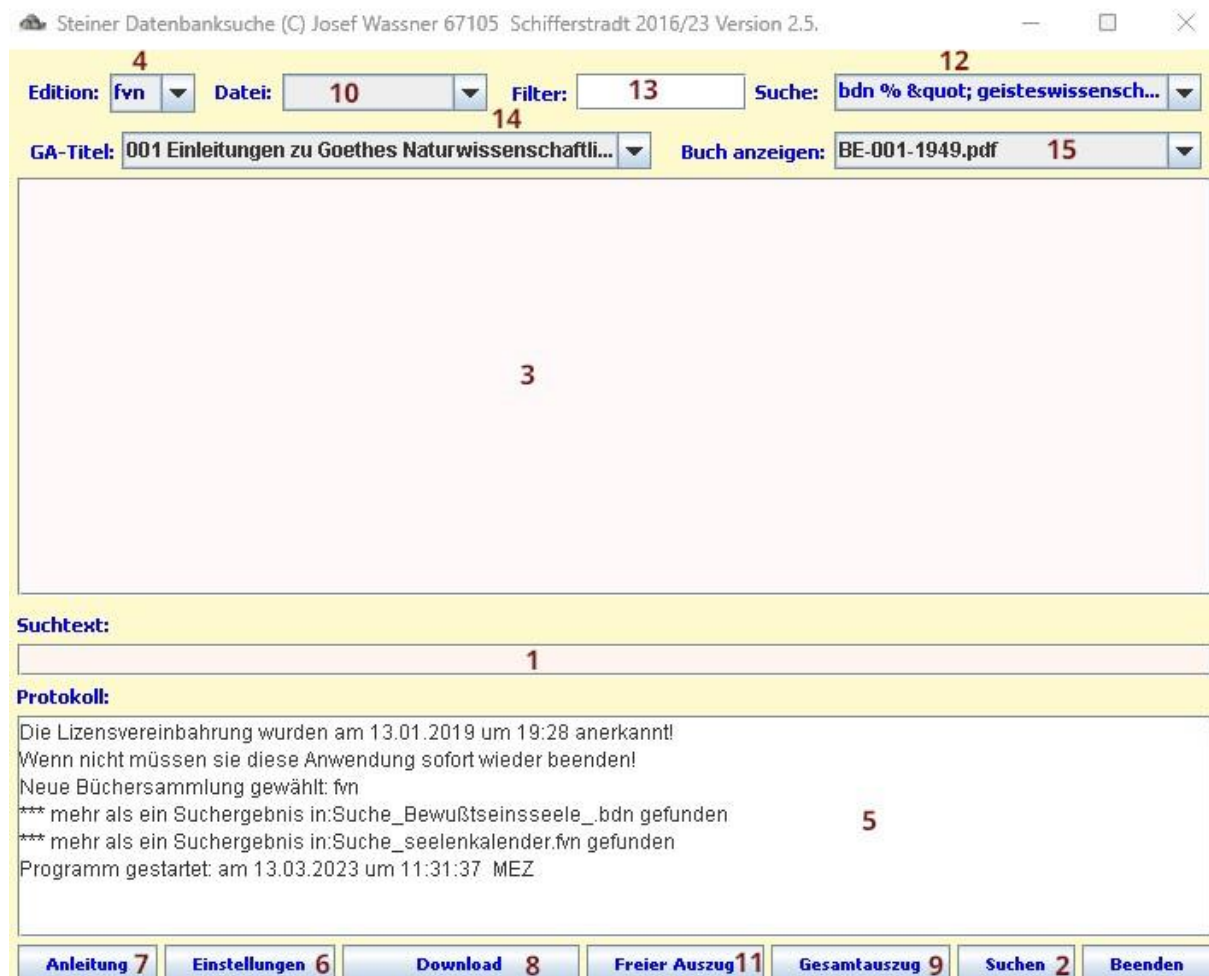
Steiner Datenbanksuche (C) Josef Wassner 67105 Schifferstradt 2016/23 Version 2.5.

4
Edition: fvn
Datei: 10
Filter: 13
12
Suche: bdn % &quot; geisteswissensch...
14
GA-Titel: 001 Einleitungen zu Goethes Naturwissenschaftli...
Buch anzeigen: BE-001-1949.pdf 15

3

Suchtext:
1

Protokoll:
Die Lizensvereinbahrung wurden am 13.01.2019 um 19:28 anerkannt!
Wenn nicht müssen sie diese Anwendung sofort wieder beenden!
Neue Büchersammlung gewählt: fvn
*** mehr als ein Suchergebnis in:Suche_Bewußtseinsseele_.bdn gefunden
*** mehr als ein Suchergebnis in:Suche_seelenkalender.fvn gefunden
Programm gestartet: am 13.03.2023 um 11:31:37 MEZ
5

Anleitung 7 | Einstellungen 6 | Download 8 | Freier Auszug 11 | Gesamtauszug 9 | Suchen 2 | Beenden